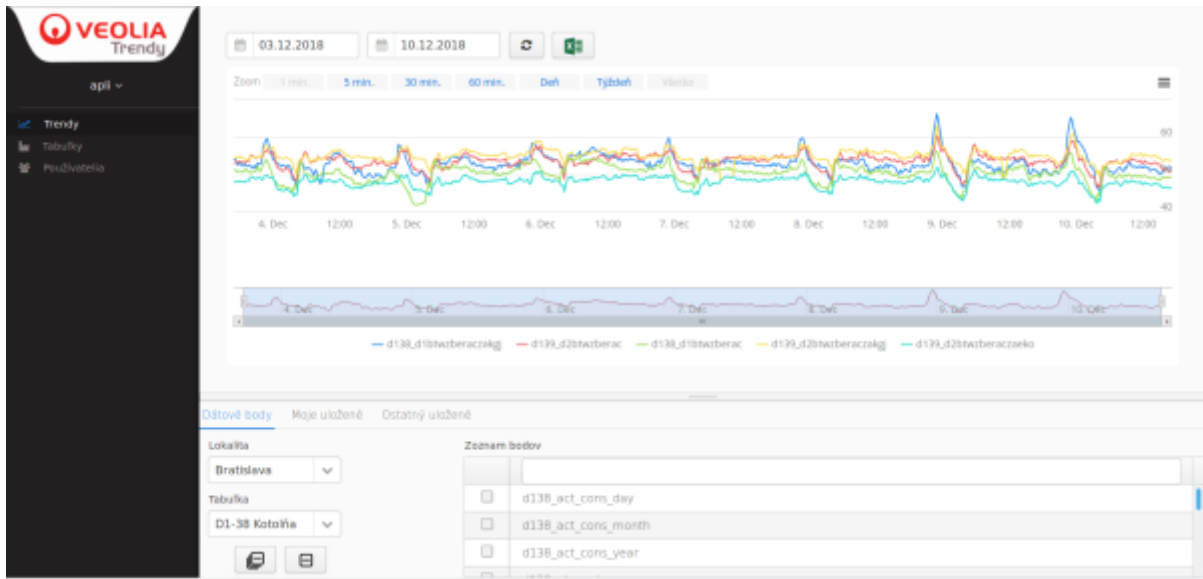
VEOLIA Trendy

api

Trendy
Tabuľky
Používatelia

03.12.2018
10.12.2018

Zoom 1 min. 5 min. 30 min. 60 min. Deň Týždeň Všetko

60
40

4. Dec 12:00 5. Dec 12:00 6. Dec 12:00 7. Dec 12:00 8. Dec 12:00 9. Dec 12:00 10. Dec 12:00

4. Dec 5. Dec 6. Dec 7. Dec 8. Dec 9. Dec 10. Dec

d138_d1btwzberaczakg d139_d2btwzberac d138_d1btwzberac d139_d2btwzberaczakg d139_d2btwzberaczaeko

Dátové body Moje uložené Ostatný uložené

Lokalita
Bratislava
Tabuľka
D1-38 Kotolňa

Zoznam bodov
d138_act_cons_day
d138_act_cons_month
d138_act_cons_year
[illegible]